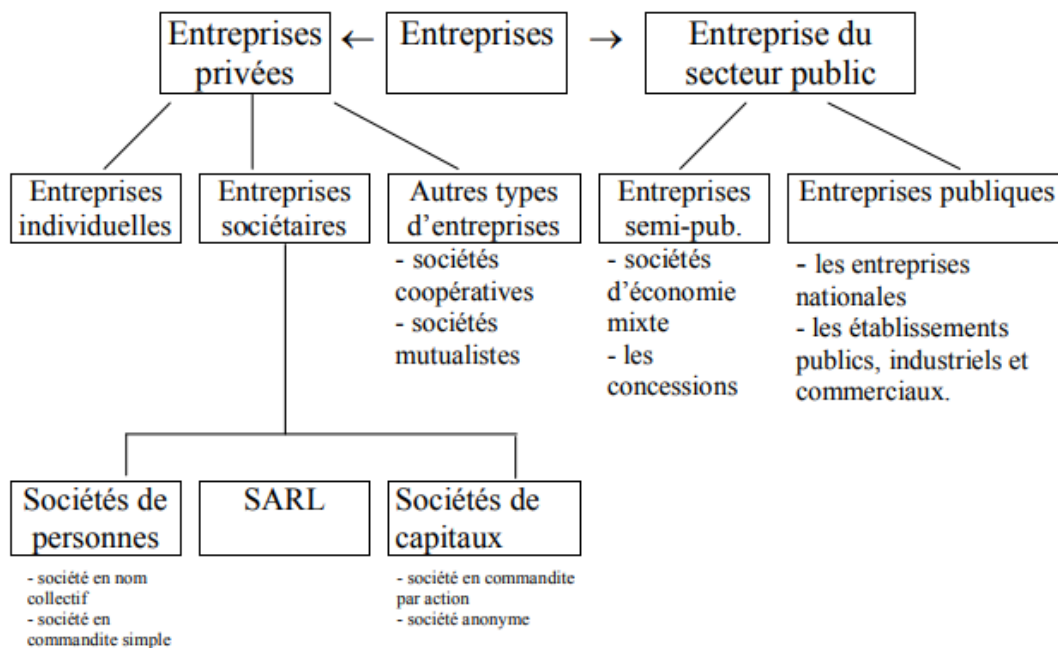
Entreprises privées ← Entreprises → Entreprise du secteur public

Entreprises individuelles

Entreprises sociétaires

Autres types d'entreprises
- sociétés coopératives
- sociétés mutualistes

Entreprises semi-pub.
- sociétés d'économie mixte
- les concessions

Entreprises publiques
- les entreprises nationales
- les établissements publics, industriels et commerciaux.

Sociétés de personnes
- société en nom collectif
- société en commandite simple

SARL

Sociétés de capitaux
- société en commandite par action
- société anonyme